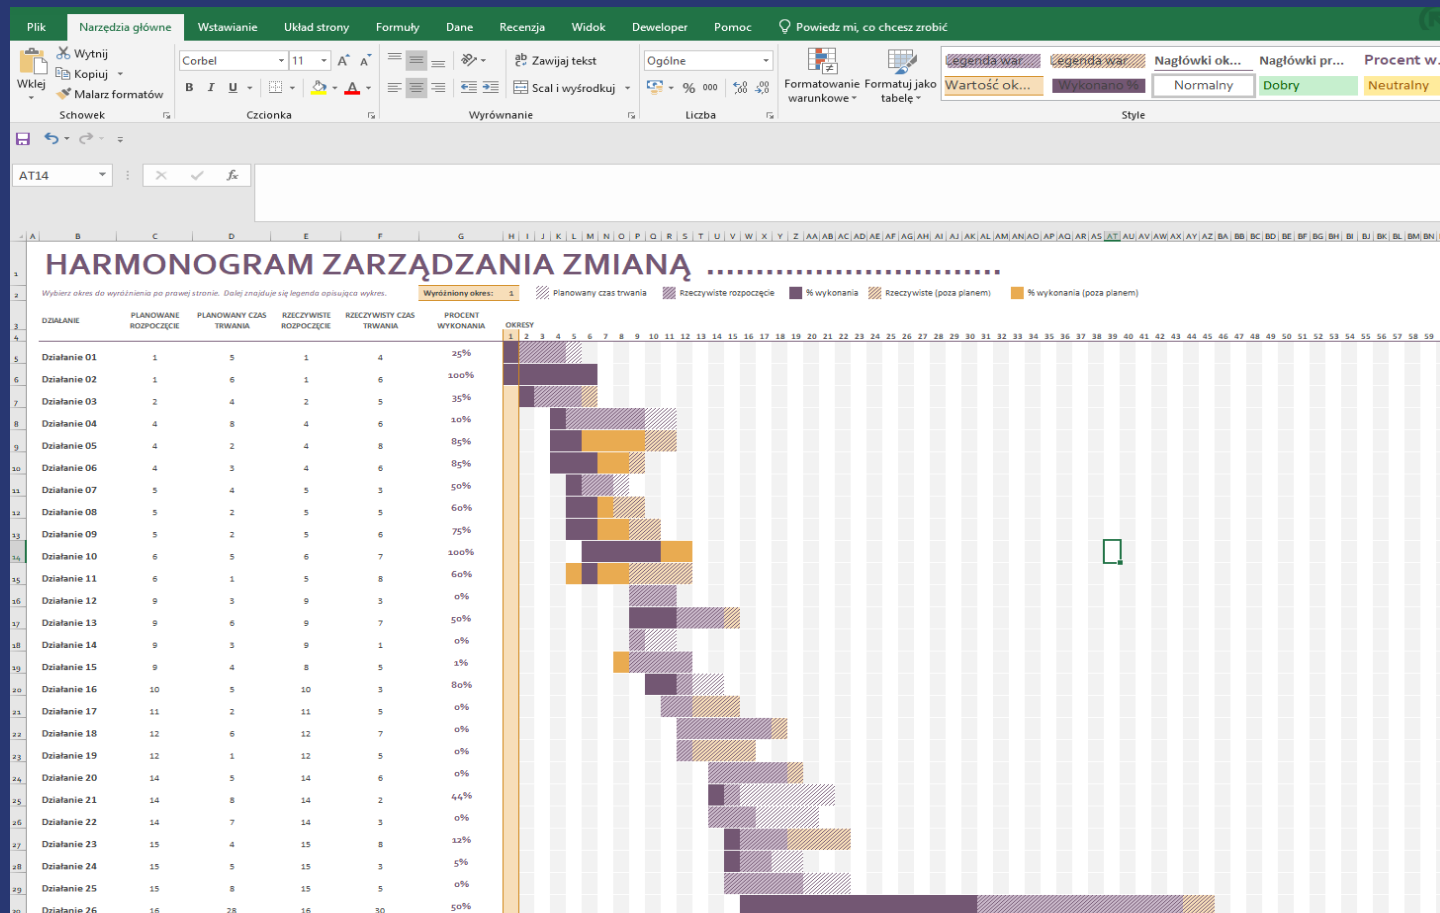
Plik | Narzędzia główne | Wstawianie | Układ strony | Formuły | Dane | Recenzja | Widok | Deweloper | Pomoc | Powiedz mi, co chcesz zrobić

Wklej | Wytnij | Kopiuj | Malarz formatów | Schowek
Corbel | 11 | B | I | U | Czcionka
Zawijaj tekst | Scal i wyśrodkuj | Wyrównanie
Ogólne | % | 000 | Liczba
Formatowanie warunkowe | Formatuj jako tabelę
Legenda war | Legenda war | Nagłówki ok... | Nagłówki pr... | Procent w...
Wartość ok... | Wykonano % | Normalny | Dobry | Neutralny
Style

AT14

HARMONOGRAM ZARZĄDZANIA ZMIANĄ ..............................

Wybierz okres do wyróżnienia po prawej stronie. Dalej znajduje się legenda opisująca wykres.
Wyróżniony okres: 1 | Planowany czas trwania | Rzeczywiste rozpoczęcie | % wykonania | Rzeczywiste (poza planem) | % wykonania (poza planem)

| DZIAŁANIE | PLANOWANE ROZPOCZĘCIE | PLANOWANY CZAS TRWANIA | RZECZYWISTE ROZPOCZĘCIE | RZECZYWISTY CZAS TRWANIA | PROCENT WYKONANIA |
|---|---|---|---|---|---|
| Działanie 01 | 1 | 5 | 1 | 4 | 25% |
| Działanie 02 | 1 | 6 | 1 | 6 | 100% |
| Działanie 03 | 2 | 4 | 2 | 5 | 35% |
| Działanie 04 | 4 | 8 | 4 | 6 | 10% |
| Działanie 05 | 4 | 2 | 4 | 8 | 85% |
| Działanie 06 | 4 | 3 | 4 | 6 | 85% |
| Działanie 07 | 5 | 4 | 5 | 3 | 50% |
| Działanie 08 | 5 | 2 | 5 | 5 | 60% |
| Działanie 09 | 5 | 2 | 5 | 6 | 75% |
| Działanie 10 | 6 | 5 | 6 | 7 | 100% |
| Działanie 11 | 6 | 1 | 5 | 8 | 60% |
| Działanie 12 | 9 | 3 | 9 | 3 | 0% |
| Działanie 13 | 9 | 6 | 9 | 7 | 50% |
| Działanie 14 | 9 | 3 | 9 | 1 | 0% |
| Działanie 15 | 9 | 4 | 8 | 5 | 1% |
| Działanie 16 | 10 | 5 | 10 | 3 | 80% |
| Działanie 17 | 11 | 2 | 11 | 5 | 0% |
| Działanie 18 | 12 | 6 | 12 | 7 | 0% |
| Działanie 19 | 12 | 1 | 12 | 5 | 0% |
| Działanie 20 | 14 | 5 | 14 | 6 | 0% |
| Działanie 21 | 14 | 8 | 14 | 2 | 44% |
| Działanie 22 | 14 | 7 | 14 | 3 | 0% |
| Działanie 23 | 15 | 4 | 15 | 8 | 12% |
| Działanie 24 | 15 | 5 | 15 | 3 | 5% |
| Działanie 25 | 15 | 8 | 15 | 5 | 0% |
| Działanie 26 | 16 | 28 | 16 | 30 | 50% |

OKRESY
1 2 3 4 5 6 7 8 9 10 11 12 13 14 15 16 17 18 19 20 21 22 23 24 25 26 27 28 29 30 31 32 33 34 35 36 37 38 39 40 41 42 43 44 45 46 47 48 49 50 51 52 53 54 55 56 57 58 59